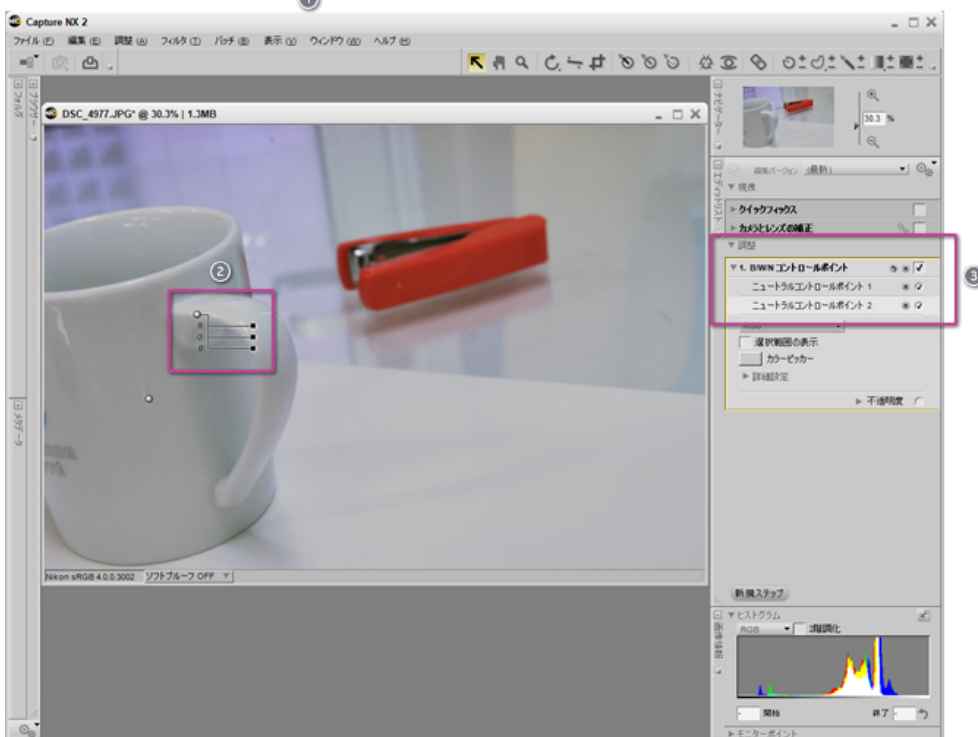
Capture NX 2

ファイル (F) 編集 (E) 調整 (A) フィルタ (T) バッチ (B) 表示 (V) ウィンドウ (W) ヘルプ (H)

フォルダ

ブラウザー

DSC_4977.JPG* @ 30.3% | 1.3MB

②

R
G
B

メタデータ

Nikon sRGB 4.0.0.3002 ソフトプルーフ OFF

ナビゲーター

30.3 %

エディットリスト

調整バージョン (最新)

▼ 現像

▶ クイックフィックス

▶ カメラとレンズの補正

▼ 調整

▼ 1. B/Wコントロールポイント

ニュートラルコントロールポイント 1

ニュートラルコントロールポイント 2

③

RGB

選択範囲の表示

カラーピッカー

▶ 詳細設定

▶ 不透明度

新規ステップ

▼ ヒストグラム

RGB 3階調化

画像情報

開始

終了

▶ モニターポイント